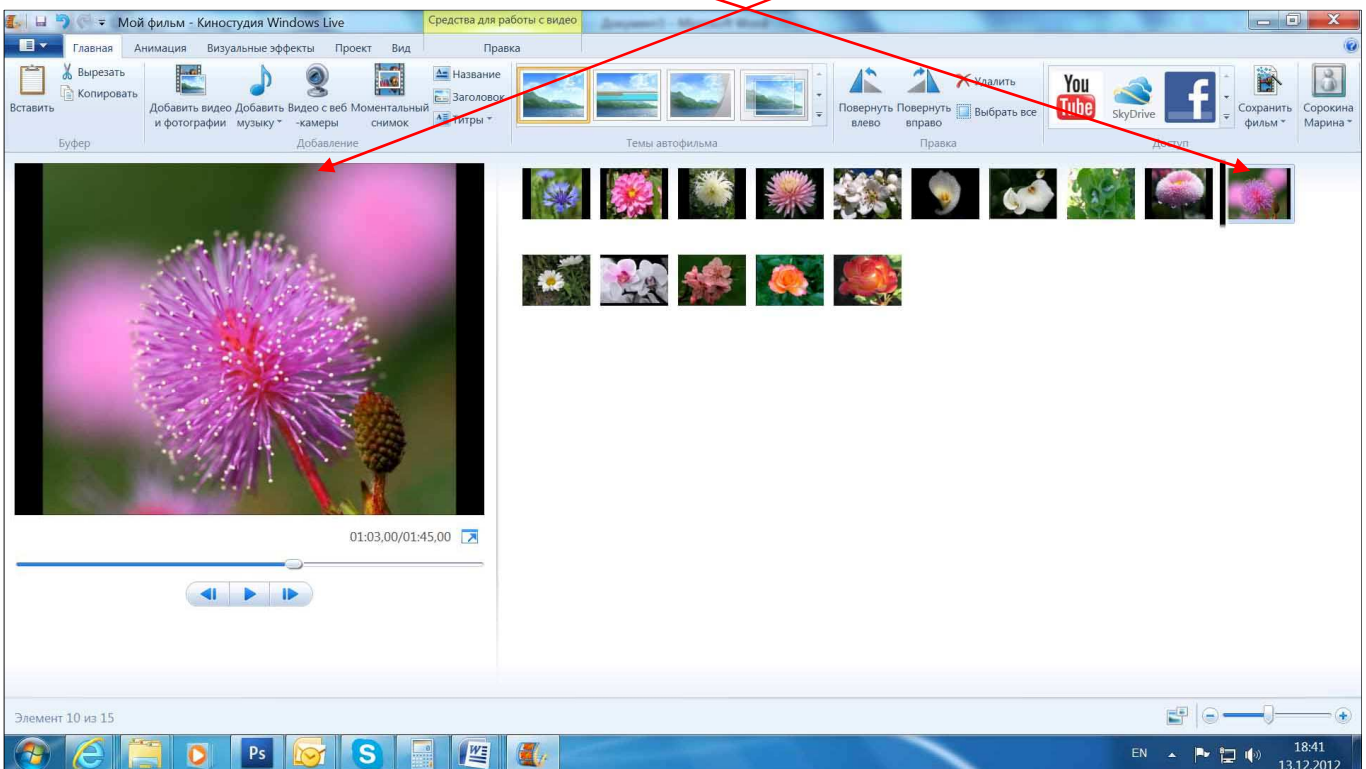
Мой фильм - Киностудия Windows Live
Средства для работы с видео
Главная
Анимация
Визуальные эффекты
Проект
Вид
Правка
Вставить
Вырезать
Копировать
Буфер
Добавить видео и фотографии
Добавить музыку
Видео с веб -камеры
Моментальный снимок
Название
Заголовок
Титры
Добавление
Темы автофильма
Повернуть влево
Повернуть вправо
Удалить
Выбрать все
Правка
You Tube
SkyDrive
Доступ
Сохранить фильм
Сорокина Марина
01:03,00/01:45,00
Элемент 10 из 15
EN
18:41
13.12.2012